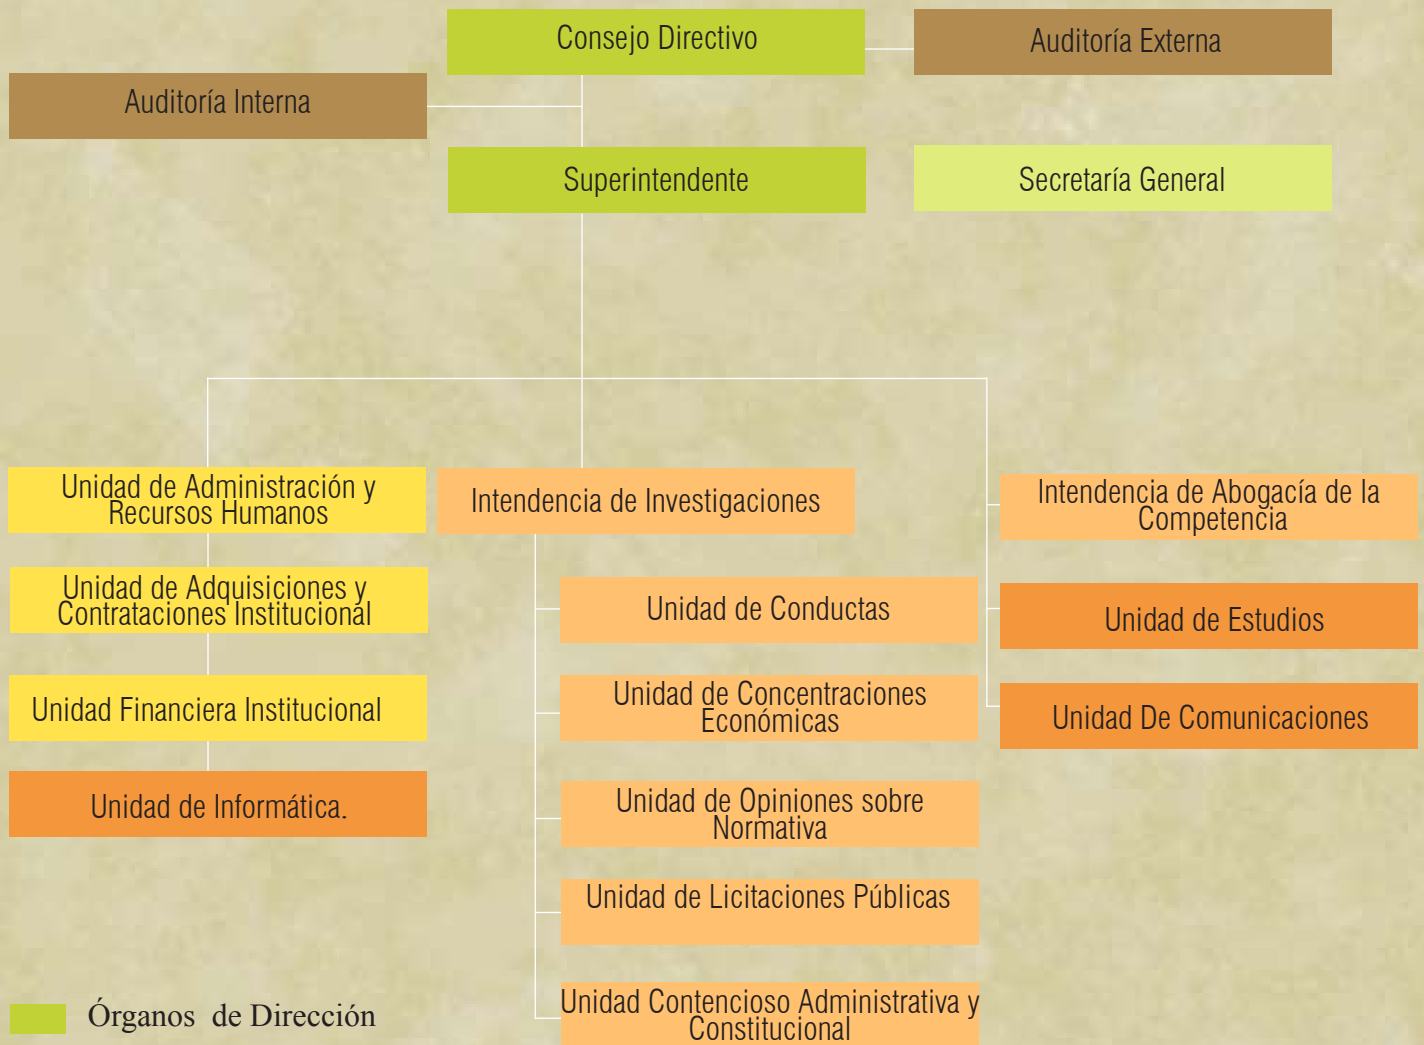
Consejo Directivo

Auditoría Externa

Auditoría Interna

Superintendente

Secretaría General

Unidad de Administración y Recursos Humanos

Intendencia de Investigaciones

Intendencia de Abogacía de la Competencia

Unidad de Adquisiciones y Contrataciones Institucional

Unidad de Conductas

Unidad de Estudios

Unidad Financiera Institucional

Unidad de Concentraciones Económicas

Unidad De Comunicaciones

Unidad de Informática.

Unidad de Opiniones sobre Normativa

Unidad de Licitaciones Públicas

Unidad Contencioso Administrativa y Constitucional

Órganos de Dirección